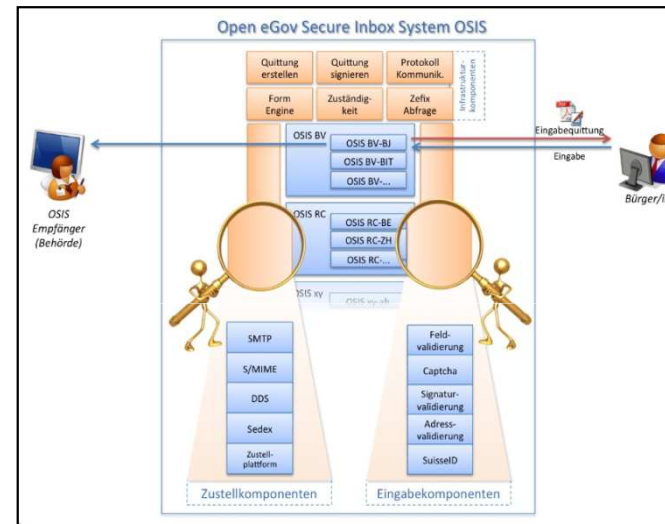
Open eGov Secure Inbox System OSIS

Quittung erstellen

Quittung signieren

Protokoll Kommunik.

Infrastruktur-komponenten

Form Engine

Zuständigkeit

Zefix Abfrage

Eingabequittung

Eingabe

OSIS BV

OSIS BV-BJ

OSIS BV-BIT

OSIS BV-...

OSIS Empfänger (Behörde)

Bürger/I

OSIS RC

OSIS RC-BE

OSIS RC-ZH

OSIS RC-...

OSIS xy

OSIS xy-ab

SMTP

S/MIME

DDS

Sedex

Zustellplattform

Feldvalidierung

Captcha

Signaturvalidierung

Adressvalidierung

SuisseID

Zustellkomponenten

Eingabekomponenten